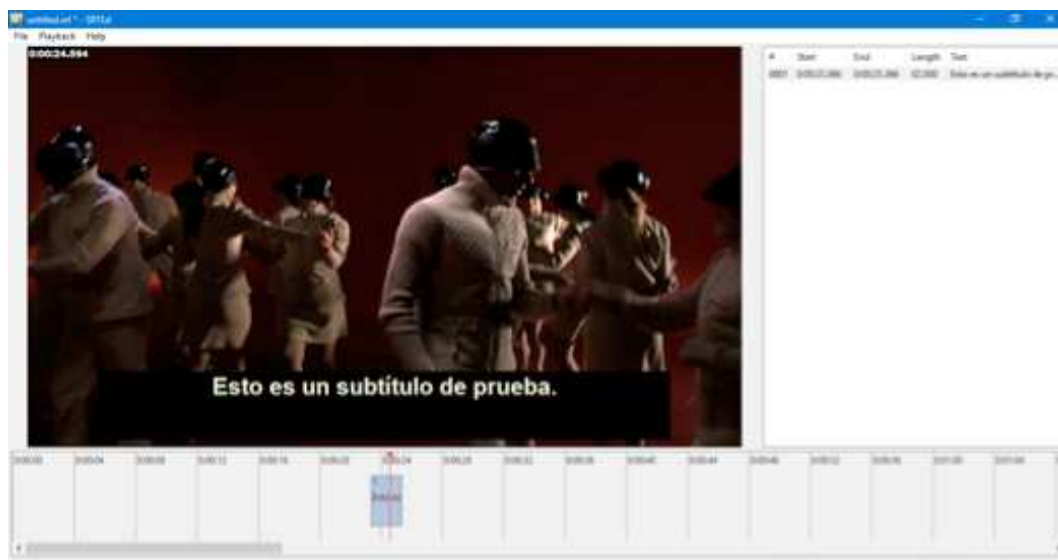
subtitled.srt * - SRTEd

File Playback Help

0:00:24.594

| # | Start | End | Length | Text |
|---|---|---|---|---|
| 0001 | 0:00:21.066 | 0:00:25.066 | 02.000 | Esto es un subtitulo de pr... |

Esto es un subtítulo de prueba.

0:00:00 0:00:04 0:00:08 0:00:12 0:00:16 0:00:20 0:00:24 0:00:28 0:00:32 0:00:36 0:00:40 0:00:44 0:00:48 0:00:52 0:00:56 0:01:00 0:01:04

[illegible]